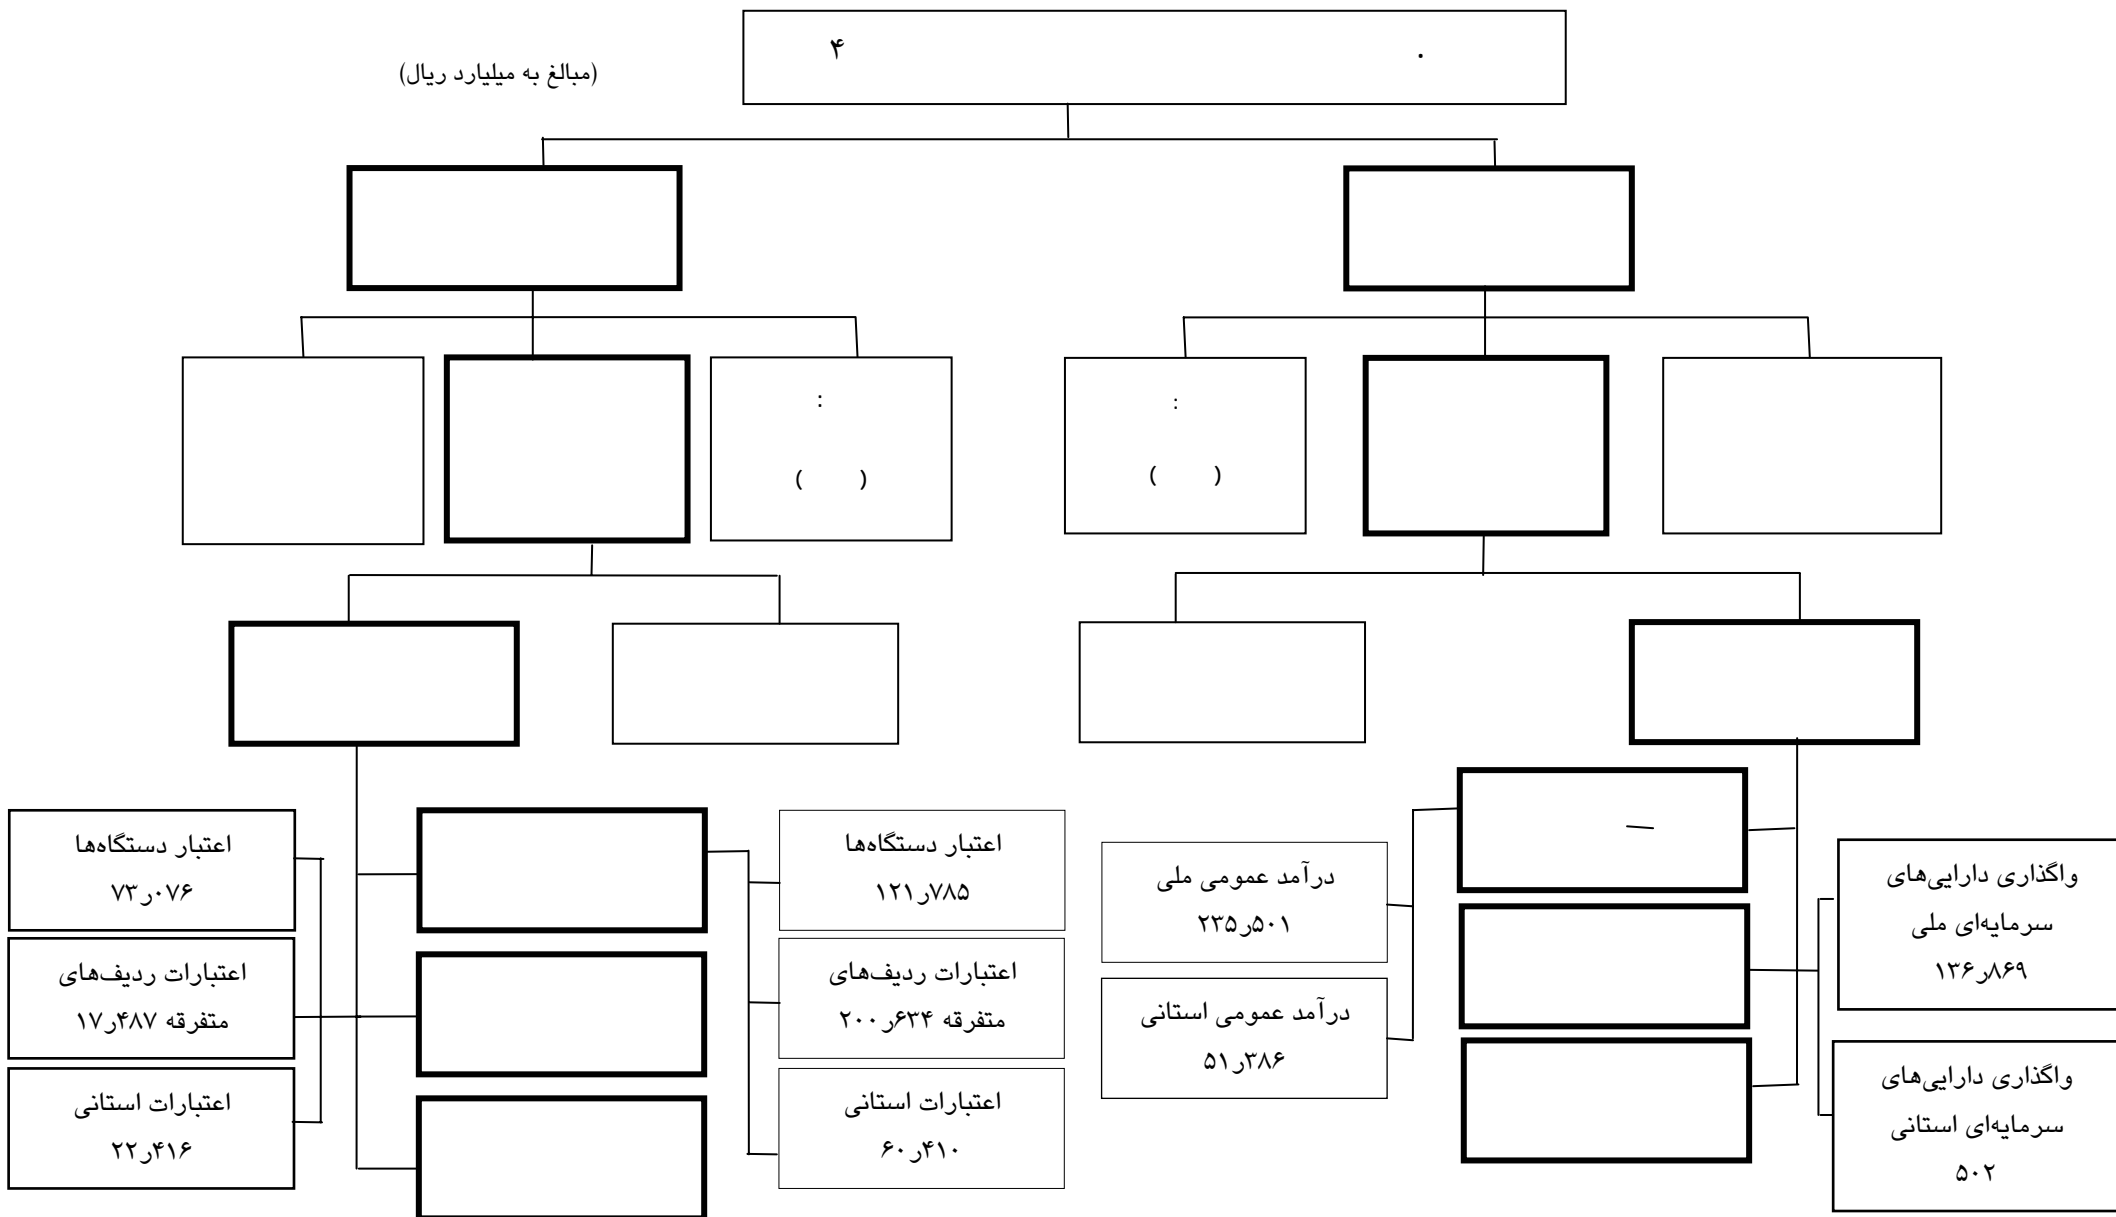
۴ .

(مبالغ به میلیارد ریال)

:

( )

:

( )

—

اعتبار دستگاه‌ها
۷۳٫۰۷۶

اعتبارات ردیف‌های متفرقه ۱۷٫۴۸۷

اعتبارات استانی
۲۲٫۴۱۶

اعتبار دستگاه‌ها
۱۲۱٫۷۸۵

اعتبارات ردیف‌های متفرقه ۲۰۰٫۶۳۴

اعتبارات استانی
۶۰٫۴۱۰

درآمد عمومی ملی
۲۳۵٫۵۰۱

درآمد عمومی استانی
۵۱٫۳۸۶

واگذاری دارایی‌های سرمایه‌ای ملی
۱۳۶٫۸۶۹

واگذاری دارایی‌های سرمایه‌ای استانی
۵۰۲